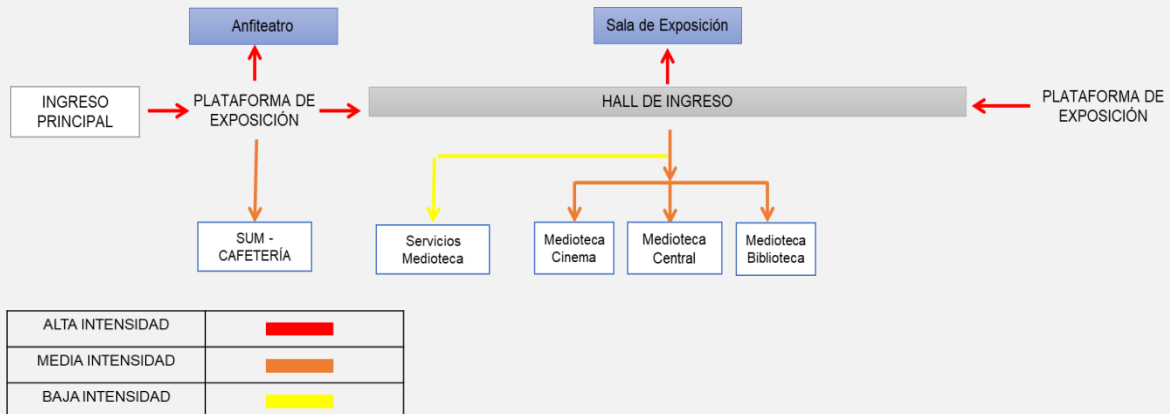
Anfiteatro

Sala de Exposición

INGRESO PRINCIPAL

PLATAFORMA DE EXPOSICIÓN

HALL DE INGRESO

PLATAFORMA DE EXPOSICIÓN

SUM - CAFETERÍA

Servicios Medioteca

Medioteca Cinema

Medioteca Central

Medioteca Biblioteca

| ALTA INTENSIDAD | |
|---|---|
| MEDIA INTENSIDAD | |
| BAJA INTENSIDAD | |